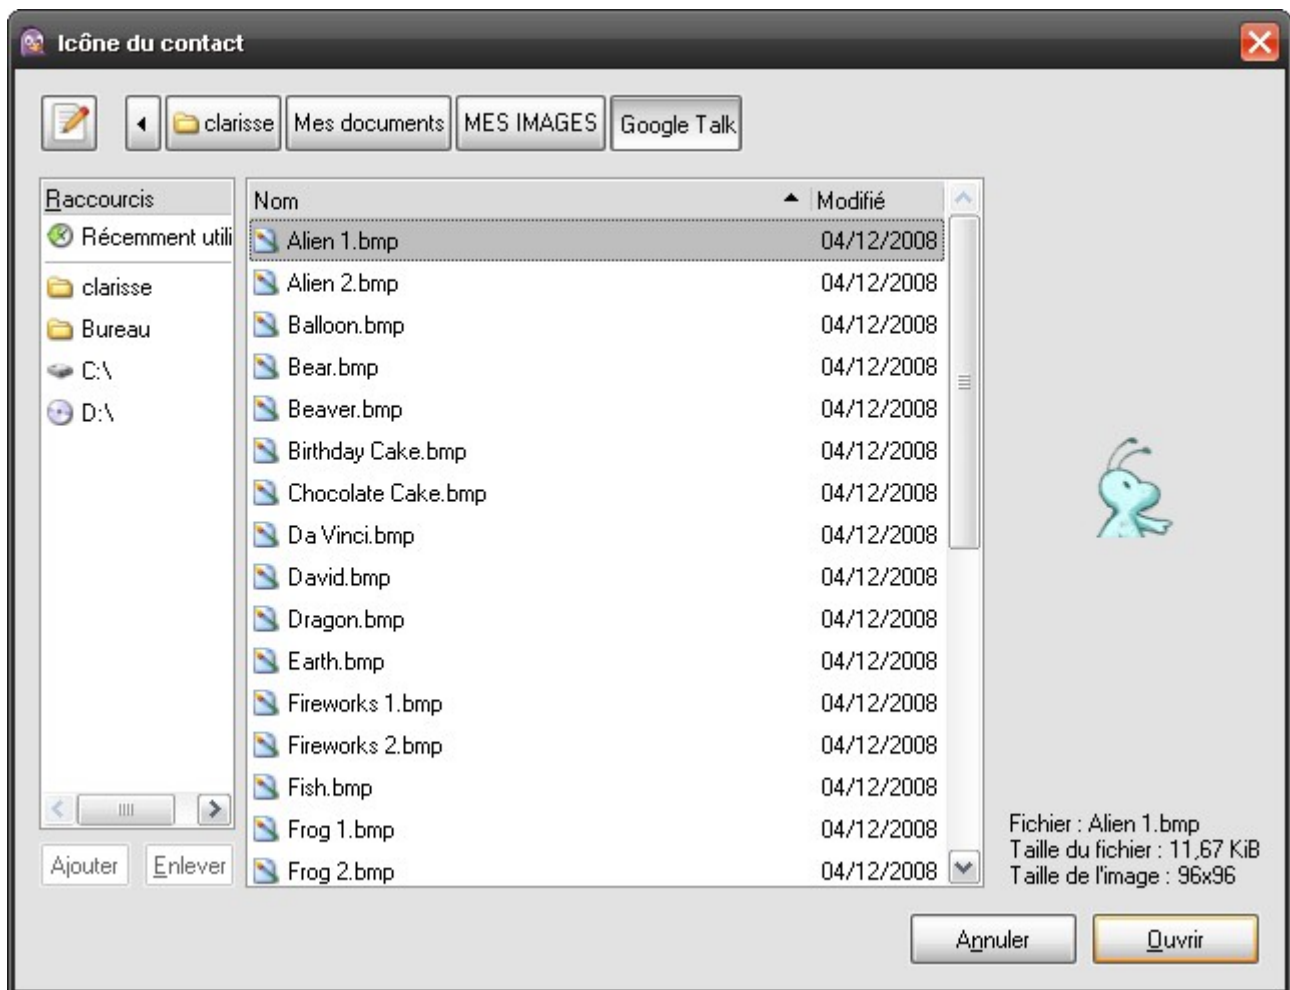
Icône du contact

clarisse | Mes documents | MES IMAGES | Google Talk

Raccourcis
Récemment utili
clarisse
Bureau
C:\
D:\

Ajouter | Enlever

| Nom | Modifié |
|---|---|
| Alien 1.bmp | 04/12/2008 |
| Alien 2.bmp | 04/12/2008 |
| Balloon.bmp | 04/12/2008 |
| Bear.bmp | 04/12/2008 |
| Beaver.bmp | 04/12/2008 |
| Birthday Cake.bmp | 04/12/2008 |
| Chocolate Cake.bmp | 04/12/2008 |
| Da Vinci.bmp | 04/12/2008 |
| David.bmp | 04/12/2008 |
| Dragon.bmp | 04/12/2008 |
| Earth.bmp | 04/12/2008 |
| Fireworks 1.bmp | 04/12/2008 |
| Fireworks 2.bmp | 04/12/2008 |
| Fish.bmp | 04/12/2008 |
| Frog 1.bmp | 04/12/2008 |
| Frog 2.bmp | 04/12/2008 |

Fichier : Alien 1.bmp
Taille du fichier : 11,67 KiB
Taille de l'image : 96x96

Annuler | Ouvrir